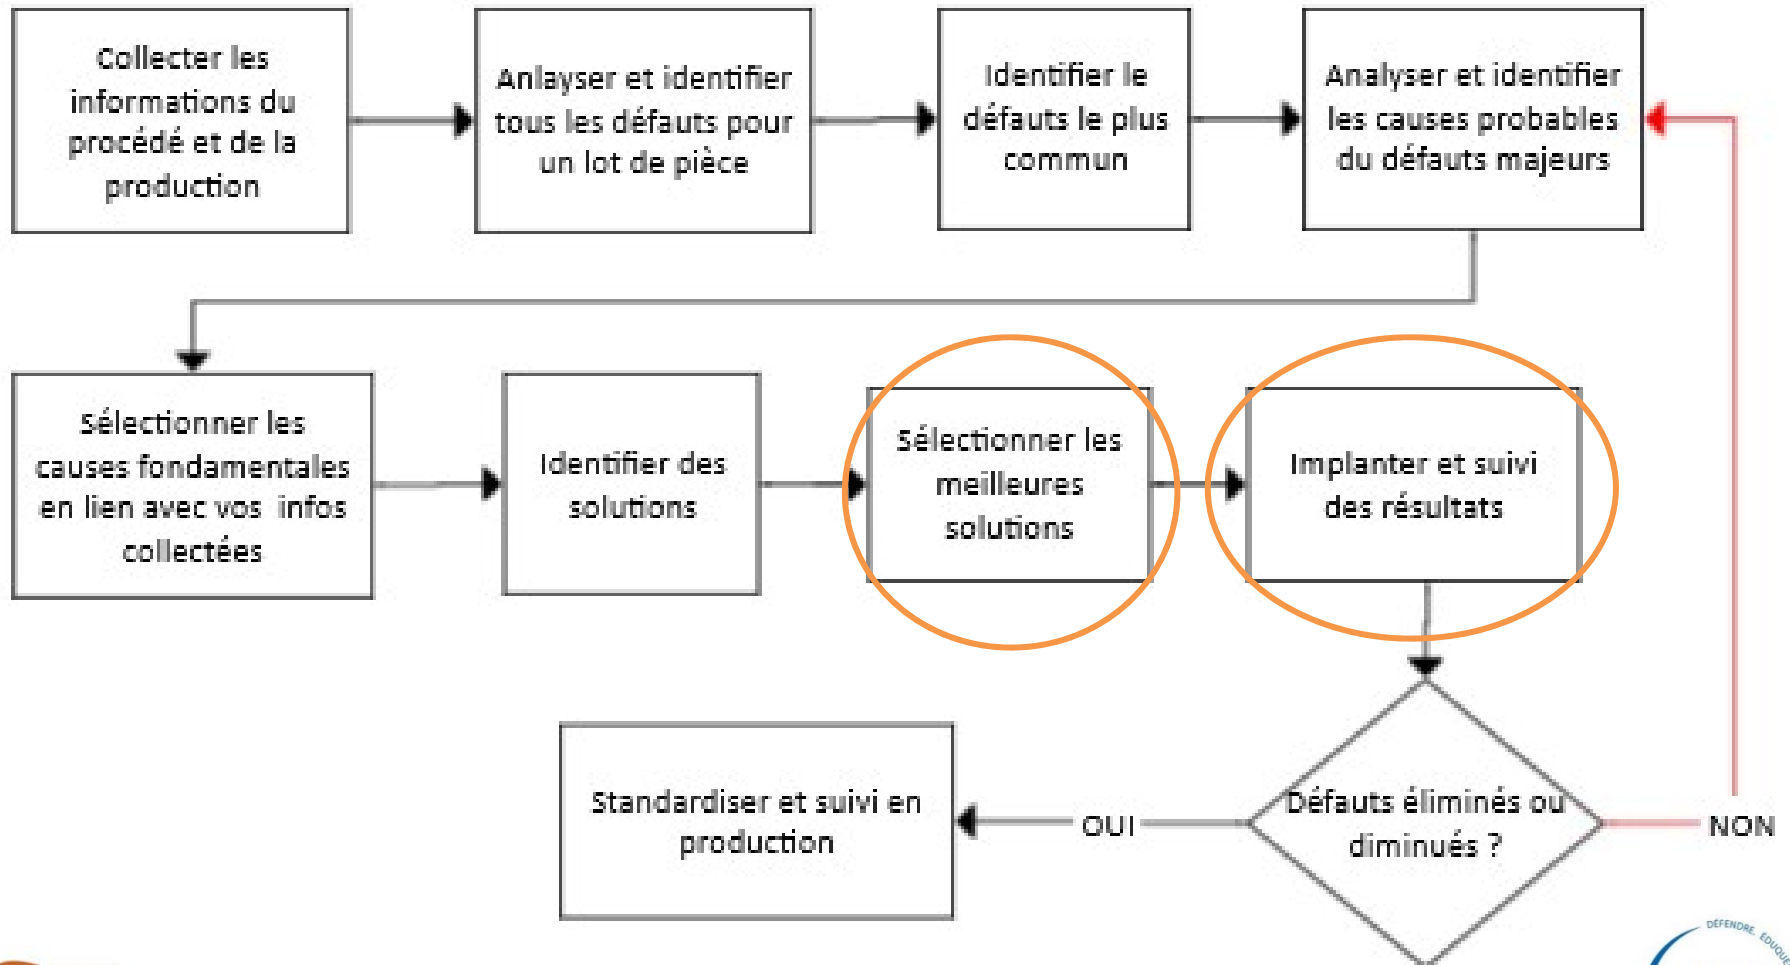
Collecter les informations du procédé et de la production

Anlayser et identifier tous les défauts pour un lot de pièce

Identifier le défauts le plus commun

Analyser et identifier les causes probables du défauts majeurs

Sélectionner les causes fondamentales en lien avec vos infos collectées

Identifier des solutions

Sélectionner les meilleures solutions

Implanter et suivi des résultats

Défauts éliminés ou diminués ?

NON

OUI

Standardiser et suivi en production

DÉFENDRE, ÉDUQUE